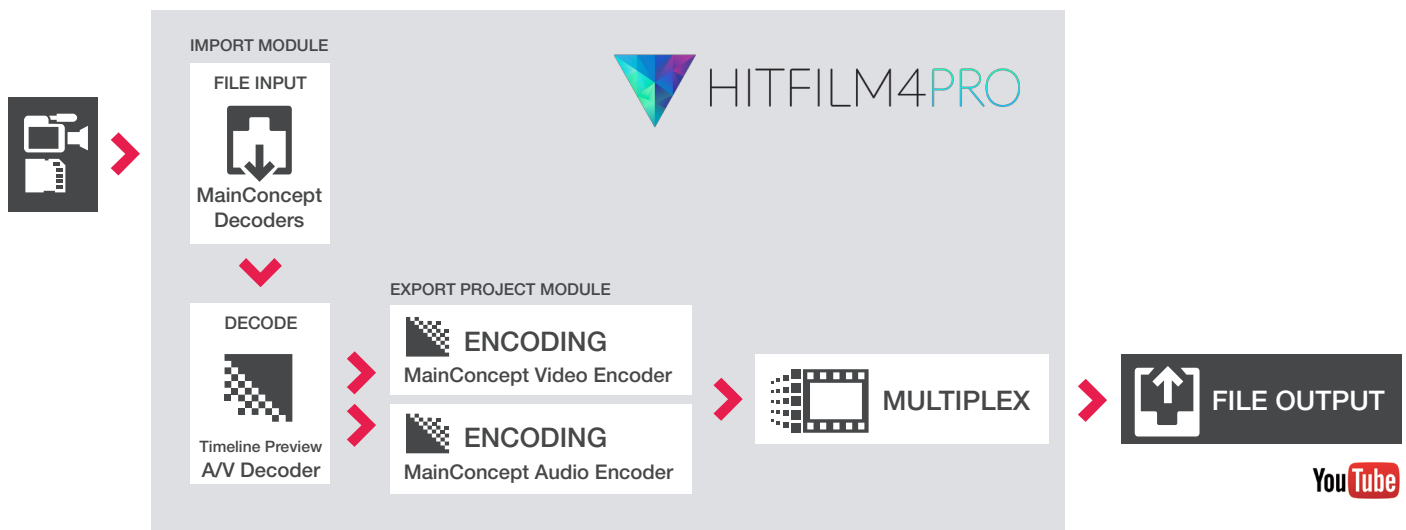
IMPORT MODULE

HITFILM4PRO

FILE INPUT

MainConcept Decoders

DECODE

Timeline Preview A/V Decoder

EXPORT PROJECT MODULE

ENCODING
MainConcept Video Encoder

ENCODING
MainConcept Audio Encoder

MULTIPLEX

FILE OUTPUT

YouTube